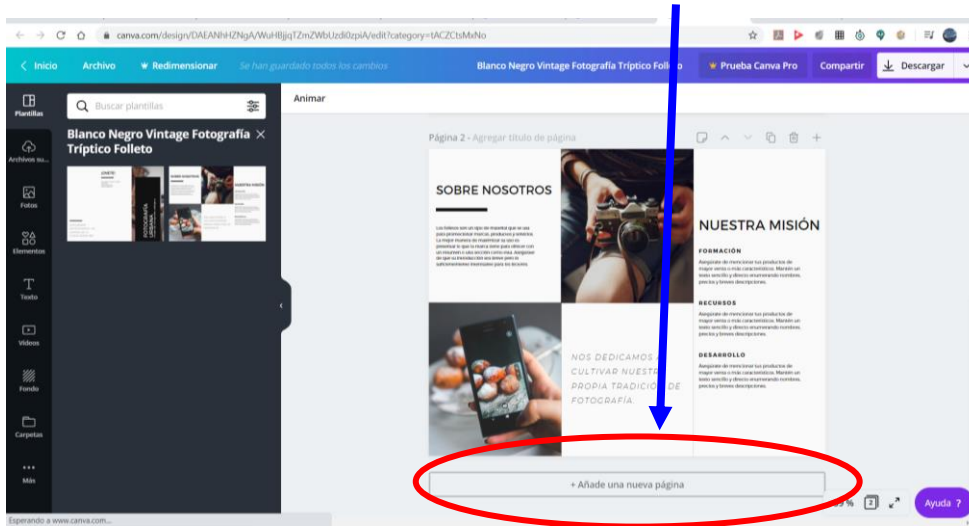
canva.com/design/DAEANhHZNgA/WuHBjqTZmZWbUzdi0zpiA/edit?category=tACZCtsMxNo

‹ Inicio Archivo ♛ Redimensionar Se han guardado todos los cambios Blanco Negro Vintage Fotografía Tríptico Folleto ♛ Prueba Canva Pro Compartir Descargar

Plantillas
Archivos su...
Fotos
Elementos
Texto
Videos
Fondo
Carpetas
Más

Buscar plantillas

Blanco Negro Vintage Fotografía Tríptico Folleto

Animar

Página 2 - Agregar título de página

SOBRE NOSOTROS

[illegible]

NOS DEDICAMOS A CULTIVAR NUESTRA PROPIA TRADICIÓN DE FOTOGRAFÍA.

NUESTRA MISIÓN

FORMACIÓN
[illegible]

RECURSOS
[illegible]

DESARROLLO
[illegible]

+ Añade una nueva página

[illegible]% 2

Ayuda ?

Esperando a www.canva.com...